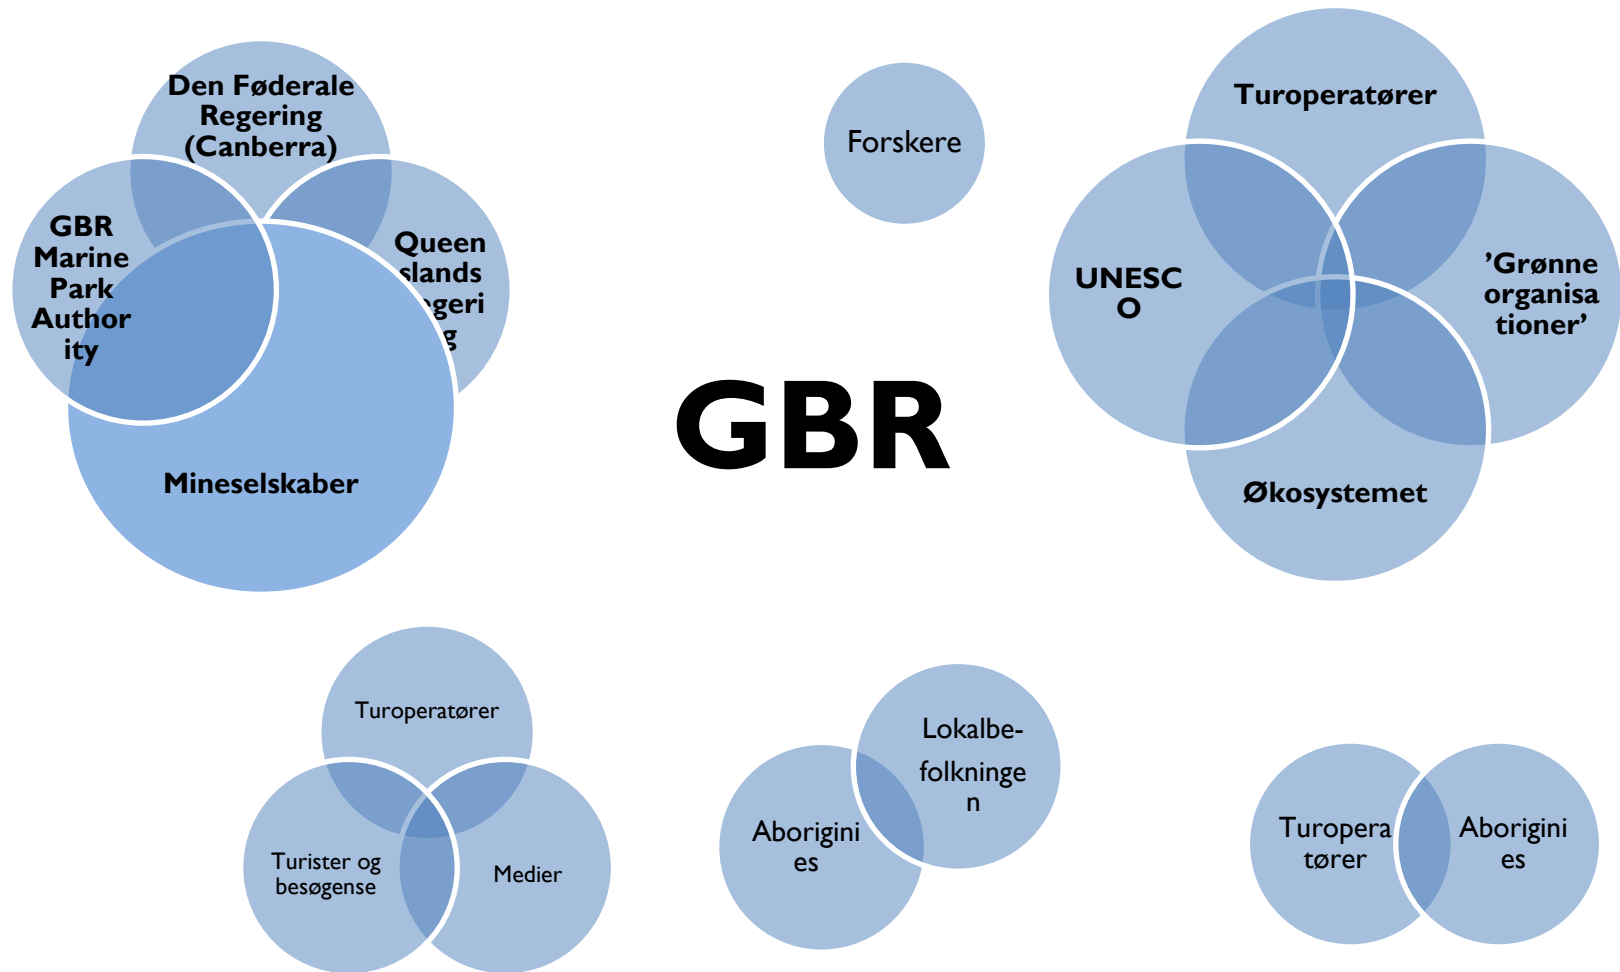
Den Føderale Regering (Canberra)

GBR Marine Park Authority

Queen slands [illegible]geri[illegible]g

Mineselskaber

Forskere

GBR

Turoperatører

UNESCO

'Grønne organisationer'

Økosystemet

Turoperatører

Turister og besøgense

Medier

Lokalbefolkningen

Aboriginies

Turoperatører

Aboriginies